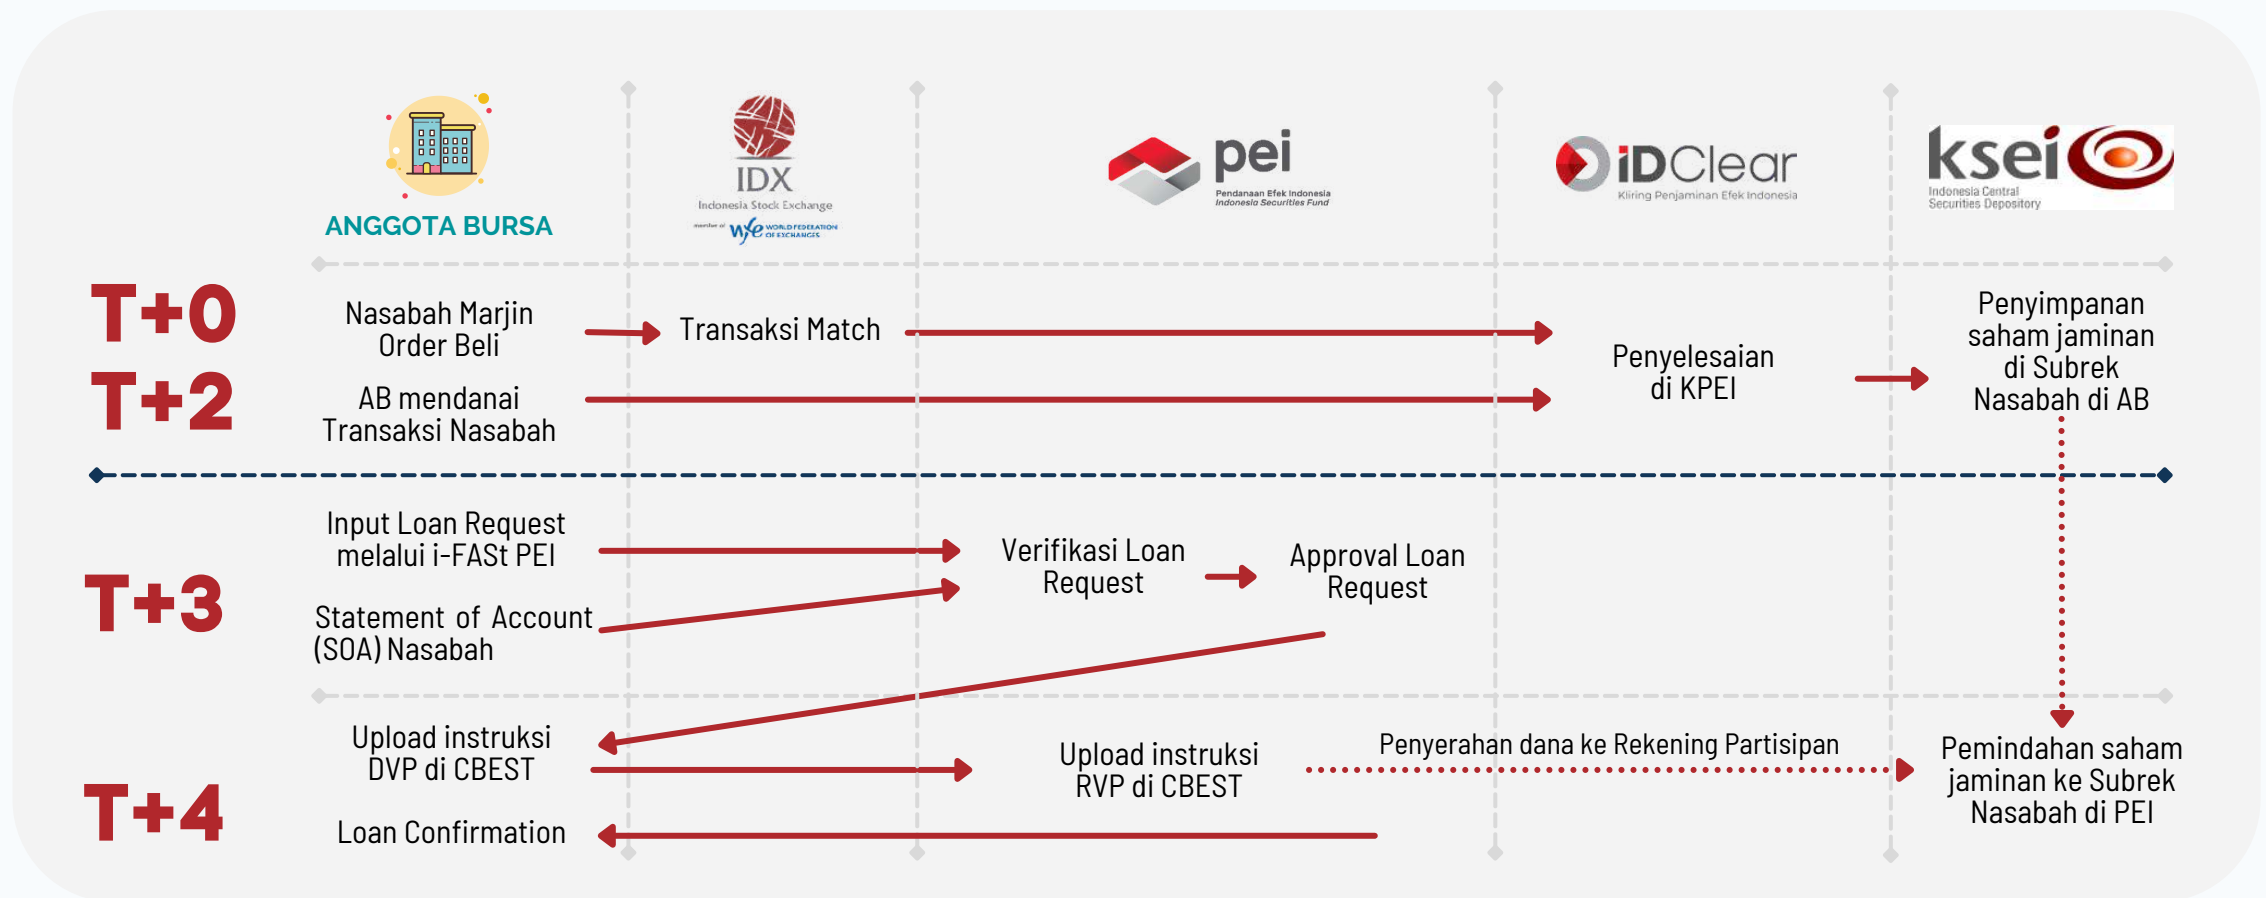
ANGGOTA BURSA

IDX
Indonesia Stock Exchange
member of WFE WORLD FEDERATION OF EXCHANGES

pei
Pendanaan Efek Indonesia
Indonesia Securities Fund

iDClear
Kliring Penjaminan Efek Indonesia

ksei
Indonesia Central Securities Depository

T+0

Nasabah Marjin Order Beli

Transaksi Match

T+2

AB mendanai Transaksi Nasabah

Penyelesaian di KPEI

Penyimpanan saham jaminan di Subrek Nasabah di AB

T+3

Input Loan Request melalui i-FASt PEI

Statement of Account (SOA) Nasabah

Verifikasi Loan Request

Approval Loan Request

T+4

Upload instruksi DVP di CBEST

Upload instruksi RVP di CBEST

Penyerahan dana ke Rekening Partisipan

Pemindahan saham jaminan ke Subrek Nasabah di PEI

Loan Confirmation